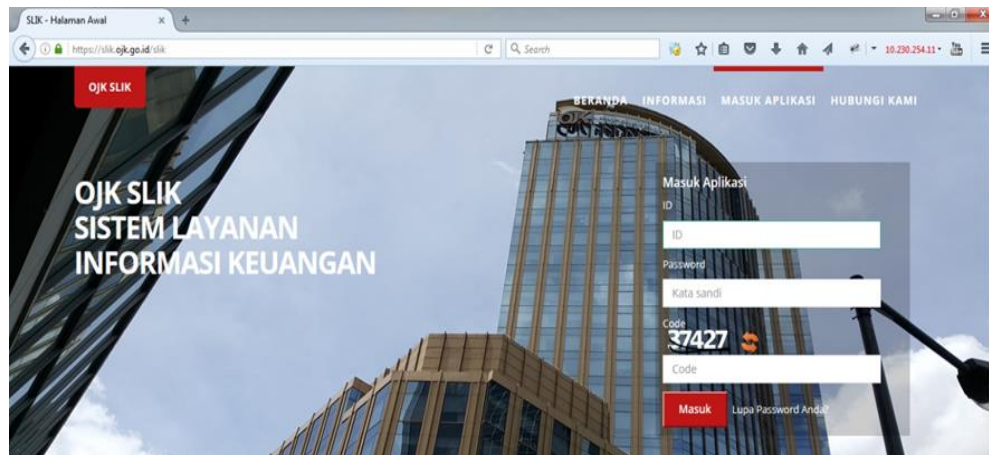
SLIK - Halaman Awal

https://slik.ojk.go.id/slik

Search

10.230.254.11

OJK SLIK

BERANDA INFORMASI MASUK APLIKASI HUBUNGI KAMI

OJK SLIK
SISTEM LAYANAN
INFORMASI KEUANGAN

Masuk Aplikasi

ID

ID

Password

Kata sandi

Code

37427

Code

Masuk

Lupa Password Anda?